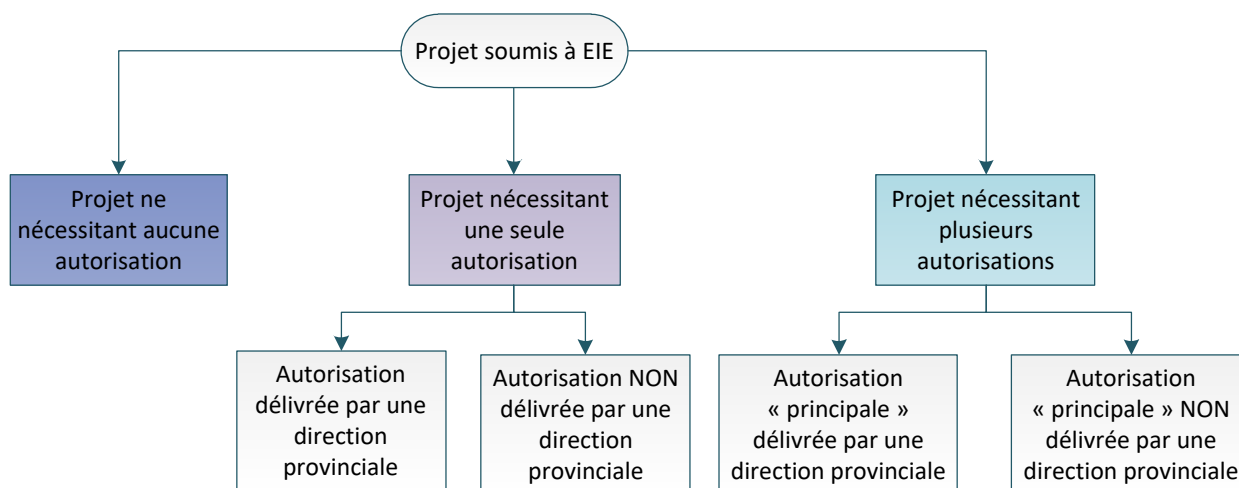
Projet soumis à EIE

Projet ne nécessitant aucune autorisation

Projet nécessitant une seule autorisation

Projet nécessitant plusieurs autorisations

Autorisation délivrée par une direction provinciale

Autorisation NON délivrée par une direction provinciale

Autorisation « principale » délivrée par une direction provinciale

Autorisation « principale » NON délivrée par une direction provinciale